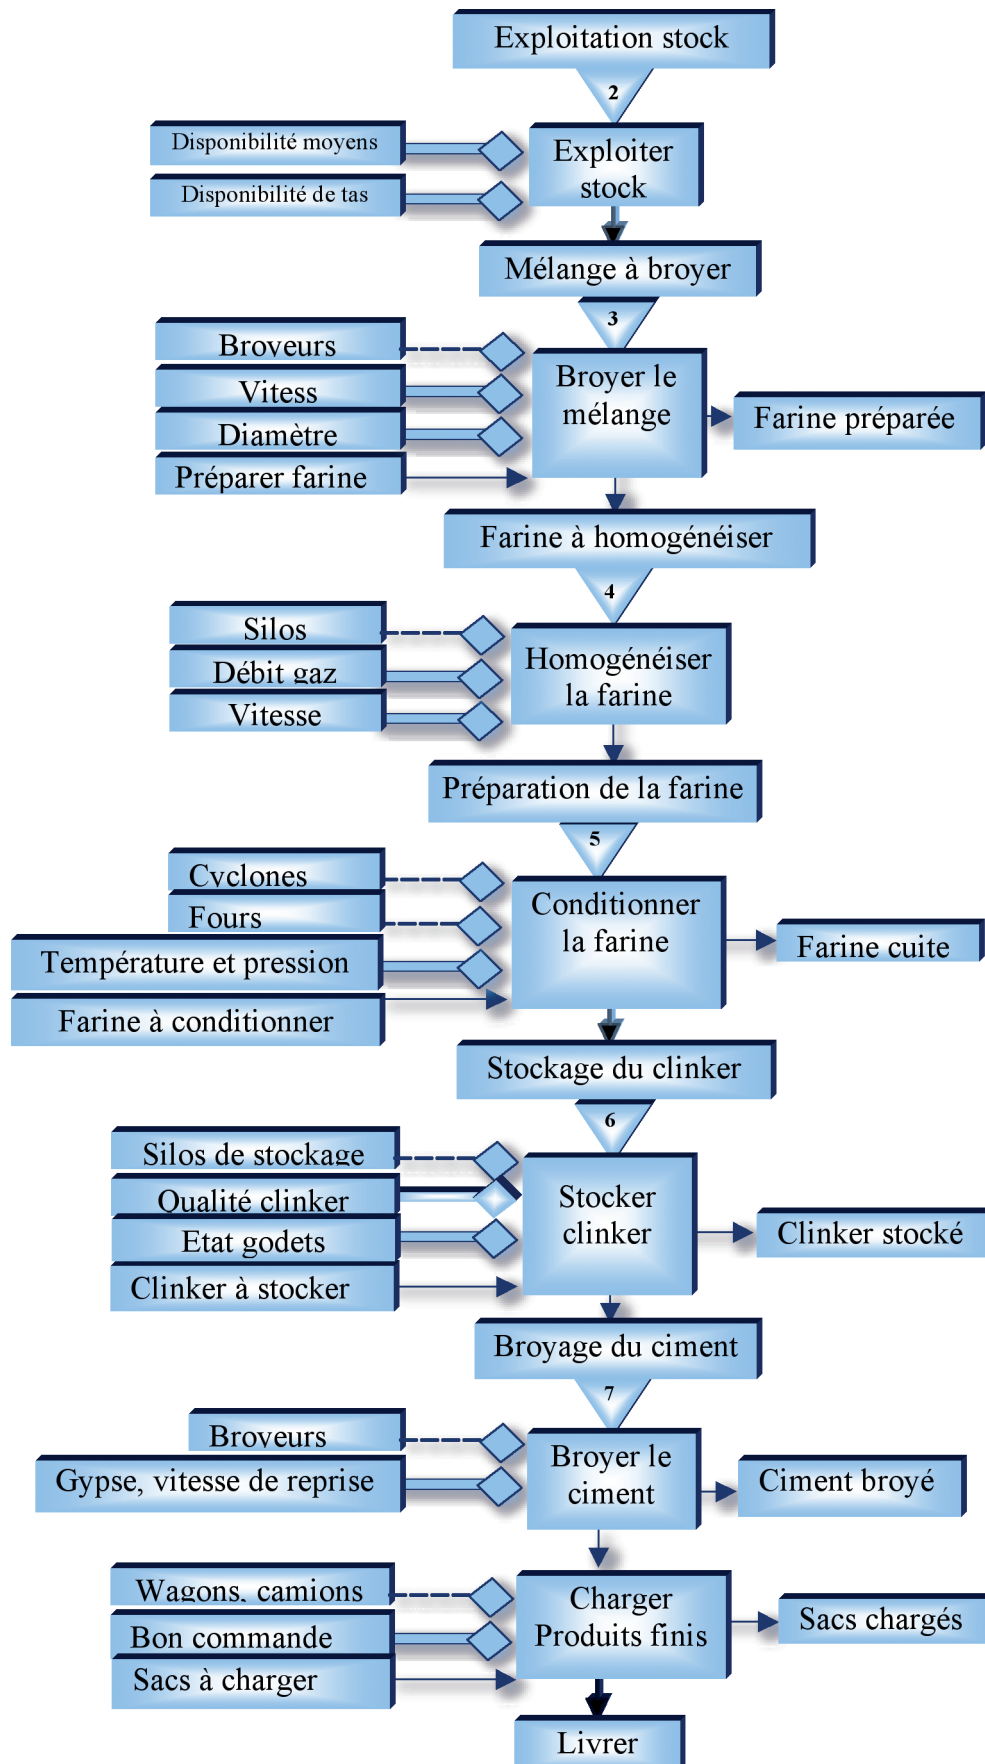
Exploitation stock

2

Disponibilité moyens

Disponibilité de tas

Exploiter stock

Mélange à broyer

3

Broveurs

Vitess

Diamètre

Préparer farine

Broyer le mélange

Farine préparée

Farine à homogénéiser

4

Silos

Débit gaz

Vitesse

Homogénéiser la farine

Préparation de la farine

5

Cyclones

Fours

Température et pression

Farine à conditionner

Conditionner la farine

Farine cuite

Stockage du clinker

6

Silos de stockage

Qualité clinker

Etat godets

Clinker à stocker

Stocker clinker

Clinker stocké

Broyage du ciment

7

Broveurs

Gypse, vitesse de reprise

Broyer le ciment

Ciment broyé

Wagons, camions

Bon commande

Sacs à charger

Charger Produits finis

Sacs chargés

Livrer